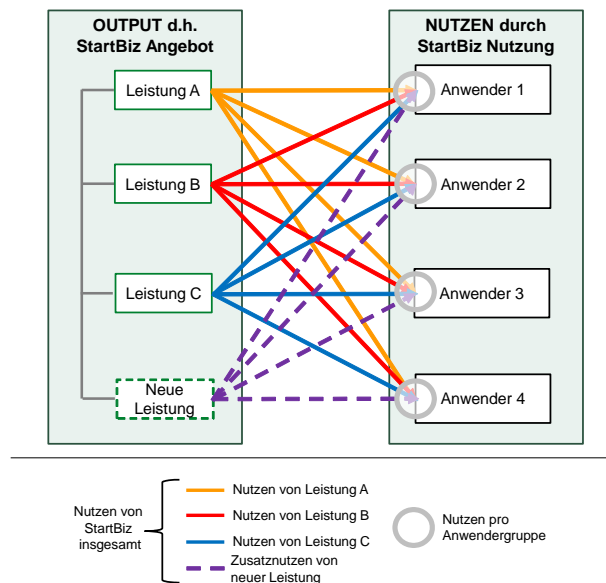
OUTPUT d.h.
StartBiz Angebot

NUTZEN durch
StartBiz Nutzung

Leistung A

Leistung B

Leistung C

Neue
Leistung

Anwender 1

Anwender 2

Anwender 3

Anwender 4

Nutzen von
StartBiz
insgesamt

Nutzen von Leistung A

Nutzen von Leistung B

Nutzen von Leistung C

Zusatznutzen von
neuer Leistung

Nutzen pro
Anwendergruppe